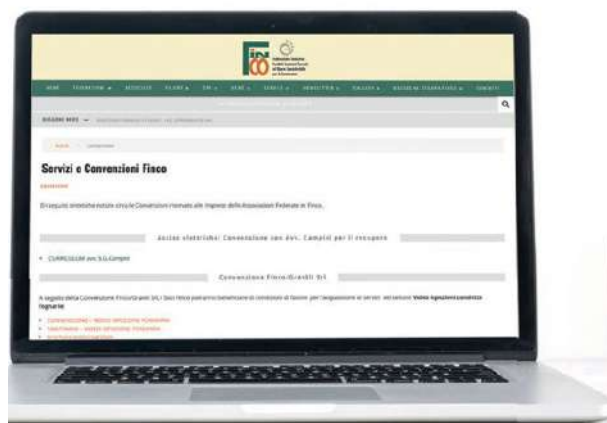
Servizi e Convenzioni Finco

Di seguito troverete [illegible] Convenzioni riservate alle Imprese delle Associazioni Federate in Finco.

Accise elettriche: Convenzione con Avv. Campisi per il recupero

CURRICULUM avv. S.G.Campisi

Convenzione Finco/Giraldi Srl

A seguito della Convenzione Finco/Giraldi Srl, i Soci Finco potranno beneficiare di condizioni di favore per l'acquisizione di servizi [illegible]